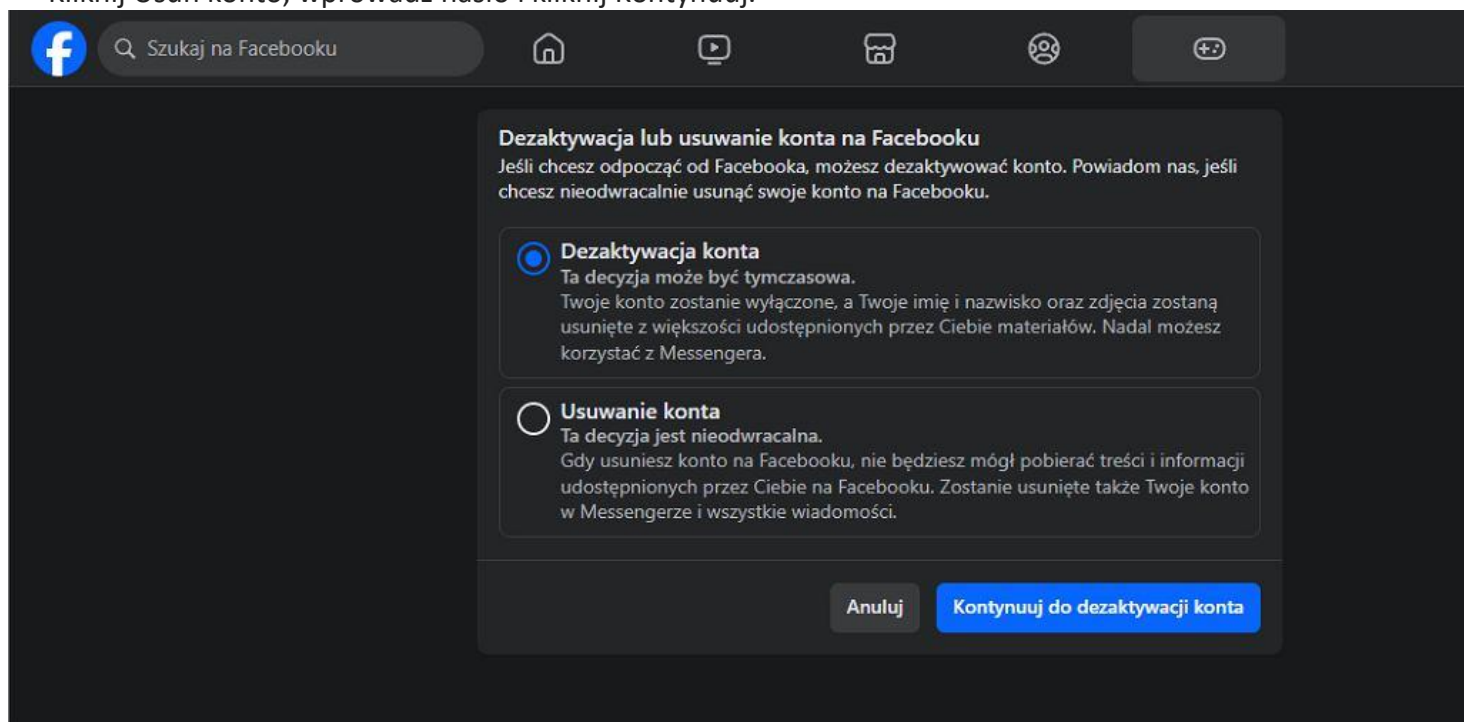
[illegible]

Szukaj na Facebooku

Dezaktywacja lub usuwanie konta na Facebooku
Jeśli chcesz odpocząć od Facebooka, możesz dezaktywować konto. Powiadom nas, jeśli chcesz nieodwracalnie usunąć swoje konto na Facebooku.

Dezaktywacja konta
Ta decyzja może być tymczasowa.
Twoje konto zostanie wyłączone, a Twoje imię i nazwisko oraz zdjęcia zostaną usunięte z większości udostępnionych przez Ciebie materiałów. Nadal możesz korzystać z Messengera.

Usuwanie konta
Ta decyzja jest nieodwracalna.
Gdy usuniesz konto na Facebooku, nie będziesz mógł pobierać treści i informacji udostępnionych przez Ciebie na Facebooku. Zostanie usunięte także Twoje konto w Messengerze i wszystkie wiadomości.

Anuluj
Kontynuuj do dezaktywacji konta